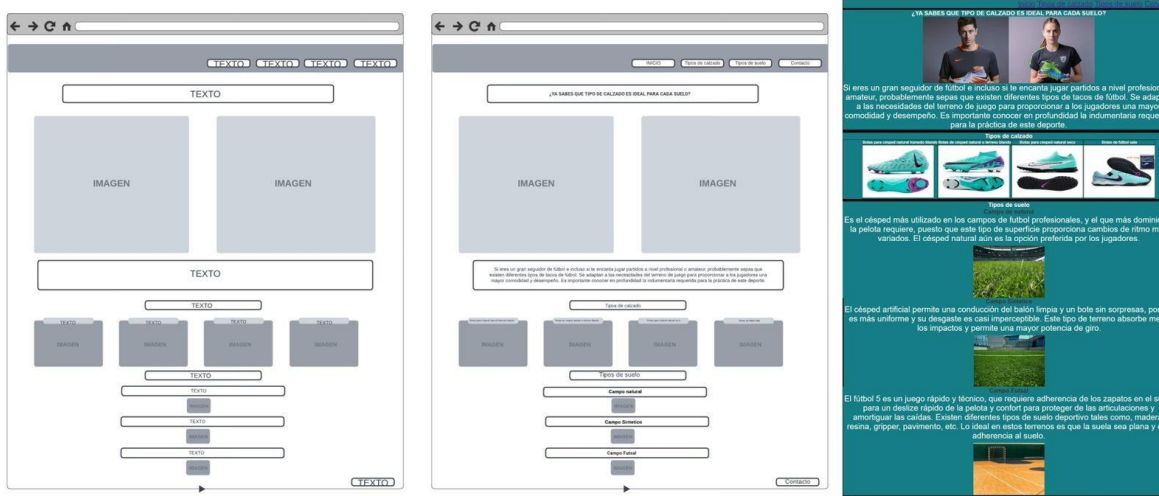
TEXTO TEXTO TEXTO TEXTO

TEXTO

IMAGEN

IMAGEN

TEXTO

TEXTO

TEXTO TEXTO TEXTO TEXTO

IMAGEN IMAGEN IMAGEN IMAGEN

TEXTO

TEXTO

IMAGEN

TEXTO

IMAGEN

TEXTO

IMAGEN

TEXTO

INICIO Tipos de calzado Tipos de suelo Contacto

¿YA SABES QUE TIPO DE CALZADO ES IDEAL PARA CADA SUELO?

IMAGEN

IMAGEN

Si eres un gran seguidor de fútbol e incluso si te encanta jugar partidos a nivel profesional o amateur, probablemente sepas que existen diferentes tipos de tacos de fútbol. Se adaptan a las necesidades del terreno de juego para proporcionar a los jugadores una mayor comodidad y desempeño. Es importante conocer en profundidad la indumentaria requerida para la práctica de este deporte.

Tipos de calzado

IMAGEN IMAGEN IMAGEN IMAGEN

Tipos de suelo

Campo natural

IMAGEN

Campo Sintetico

IMAGEN

Campo Futsal

IMAGEN

Contacto

¿YA SABES QUE TIPO DE CALZADO ES IDEAL PARA CADA SUELO?

Si eres un gran seguidor de fútbol e incluso si te encanta jugar partidos a nivel profesion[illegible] amateur, probablemente sepas que existen diferentes tipos de tacos de fútbol. Se adap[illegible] a las necesidades del terreno de juego para proporcionar a los jugadores una mayo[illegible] comodidad y desempeño. Es importante conocer en profundidad la indumentaria reque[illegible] para la práctica de este deporte.

Tipos de calzado

Botas para césped natural terreno blando | Botas de césped natural o terreno blando | Botas para césped natural seco | Botas de fútbol sala

Tipos de suelo

Es el césped más utilizado en los campos de fútbol profesionales, y el que más domini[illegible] la pelota requiere, puesto que este tipo de superficie proporciona cambios de ritmo m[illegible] variados. El césped natural aún es la opción preferida por los jugadores.

El césped artificial permite una conducción del balón limpia y un bote sin sorpresas, por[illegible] es más uniforme y su desgaste es casi imperceptible. Este tipo de terreno absorbe me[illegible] los impactos y permite una mayor potencia de giro.

Campo Futsal

El fútbol 5 es un juego rápido y técnico, que requiere adherencia de los zapatos en el s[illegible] para un deslize rápido de la pelota y confort para proteger de las articulaciones y amortiguar las caídas. Existen diferentes tipos de suelo deportivo tales como, mader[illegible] resina, gripper, pavimento, etc. Lo ideal en estos terrenos es que la suela sea plana y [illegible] adherencia al suelo.